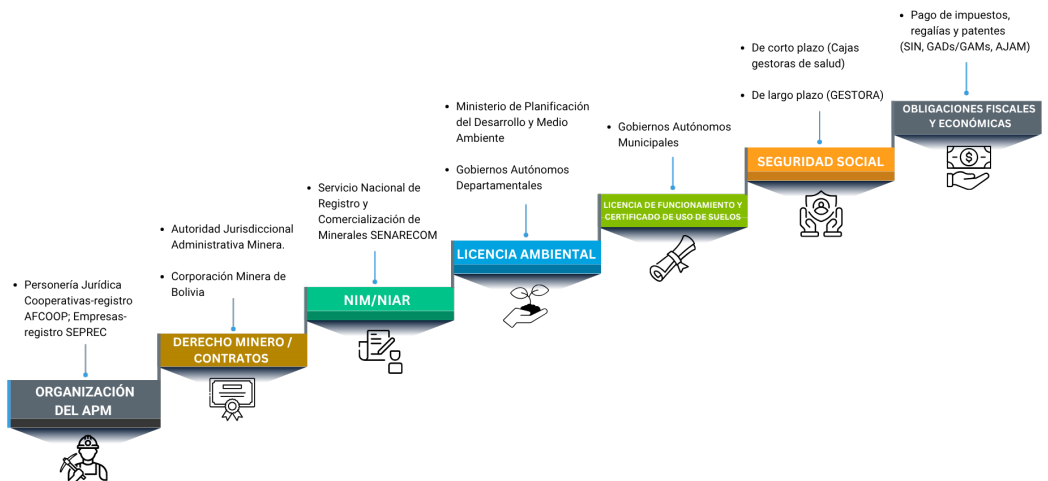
• Personería Jurídica Cooperativas-registro AFCOOP; Empresas-registro SEPREC

ORGANIZACIÓN DEL APM

• Autoridad Jurisdiccional Administrativa Minera.

• Corporación Minera de Bolivia

DERECHO MINERO / CONTRATOS

• Servicio Nacional de Registro y Comercialización de Minerales SENARECOM

NIM/NIAR

• Ministerio de Planificación del Desarrollo y Medio Ambiente

• Gobiernos Autónomos Departamentales

LICENCIA AMBIENTAL

• Gobiernos Autónomos Municipales

LICENCIA DE FUNCIONAMIENTO Y CERTIFICADO DE USO DE SUELOS

• De corto plazo (Cajas gestoras de salud)

• De largo plazo (GESTORA)

SEGURIDAD SOCIAL

• Pago de impuestos, regalías y patentes (SIN, GADs/GAMs, AJAM)

OBLIGACIONES FISCALES Y ECONÓMICAS

$